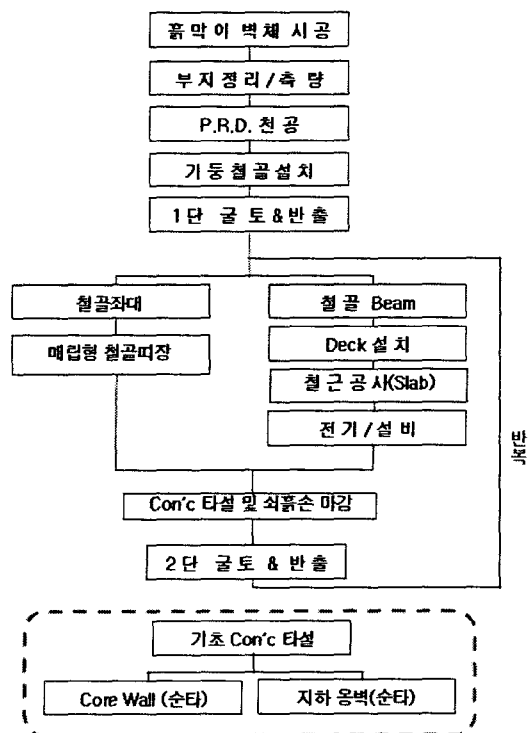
흙막이 벽체 시공

부지정리/측량

P.R.D. 천공

기둥철골설치

1단 굴토&반출

철골좌대

매립형 철골띠장

철골 Beam

Deck 설치

철근공사(Slab)

전기/설비

반복

Con'c 타설 및 쇠흙손 마감

2단 굴토 & 반출

기초 Con'c 타설

Core Wall (순타)

지하 옹벽(순타)